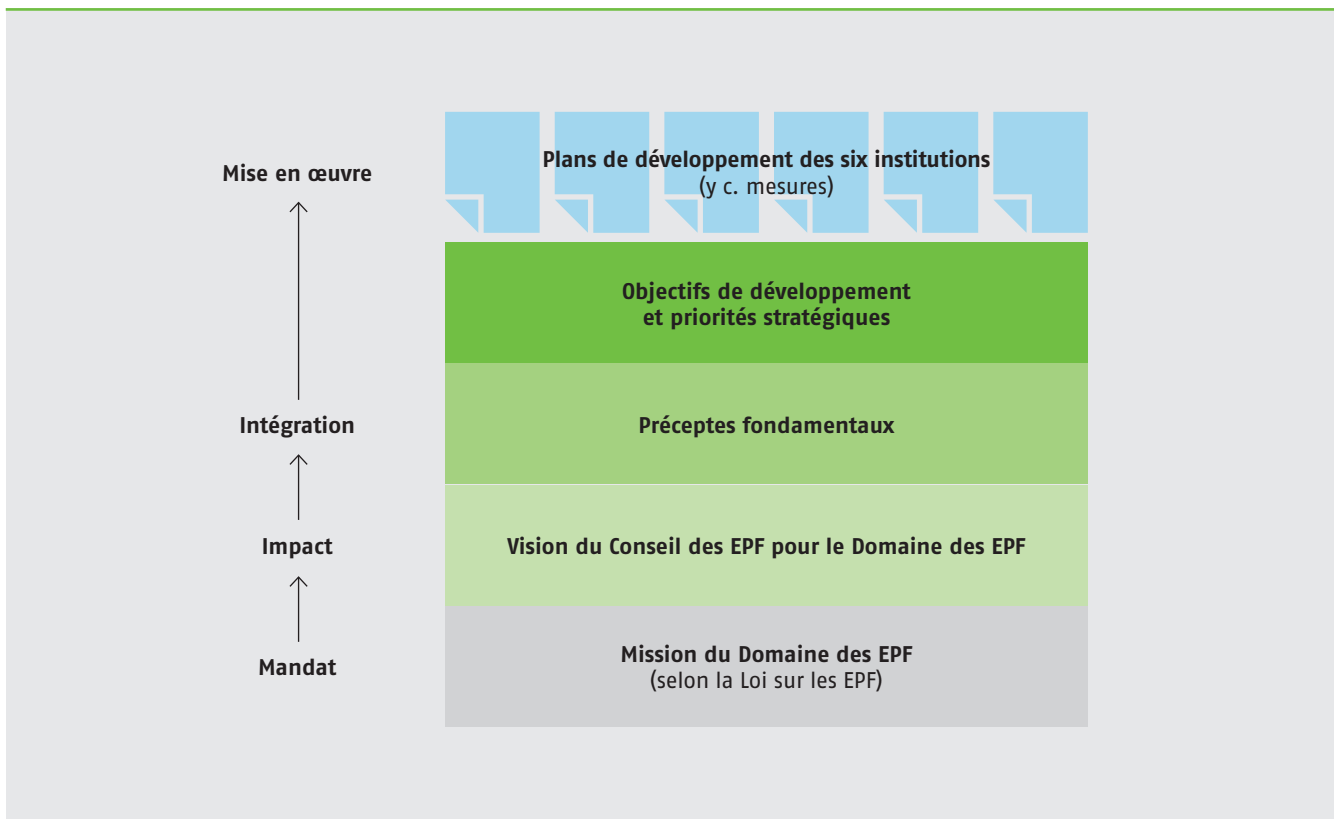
Mise en œuvre

Plans de développement des six institutions
(y c. mesures)

Objectifs de développement
et priorités stratégiques

Intégration

Préceptes fondamentaux

Impact

Vision du Conseil des EPF pour le Domaine des EPF

Mandat

Mission du Domaine des EPF
(selon la Loi sur les EPF)